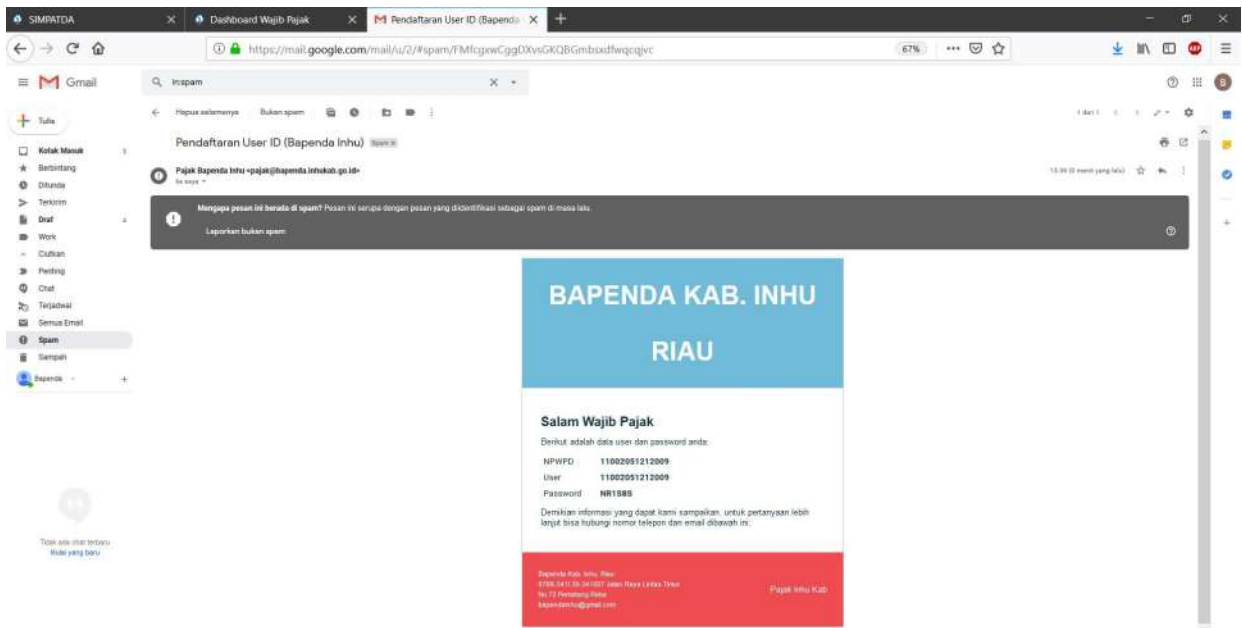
SIMPATDA
Dashboard Wajib Pajak
Pendaftaran User ID (Bapenda
https://mail.google.com/mail/u/2/#spam/FMfcgxwCggDXvsGKQBGmbxdfwqcqjvc
67%

Gmail
in:spam

Tulis
Kotak Masuk
Berbintang
Ditunda
Terkirim
Draf
Work
Cutkan
Penting
Chat
Terjadwal
Semua Email
Spam
Sampah
Bapenda

Tidak ada chat terbaru
Mulai yang baru

Hapus selamanya
Bukan spam

Pendaftaran User ID (Bapenda Inhu) Spam

Pajak Bapenda Inhu <pajak@bapenda.inhukab.go.id>
ke saya

Mengapa pesan ini berada di spam? Pesan ini serupa dengan pesan yang diidentifikasi sebagai spam di masa lalu.
Laporkan bukan spam

BAPENDA KAB. INHU

RIAU

Salam Wajib Pajak

Berikut adalah data user dan password anda:

| NPWPD | 11002051212009 |
|---|---|
| User | 11002051212009 |
| Password | NR1585 |

Demikian informasi yang dapat kami sampaikan, untuk pertanyaan lebih lanjut bisa hubungi nomor telepon dan email dibawah ini.

Bapenda Kab. Inhu, Riau
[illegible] Jalan Raya Lintas Timur
No.72 Pematang Reba
bapendainhu@gmail.com

Pajak Inhu Kab